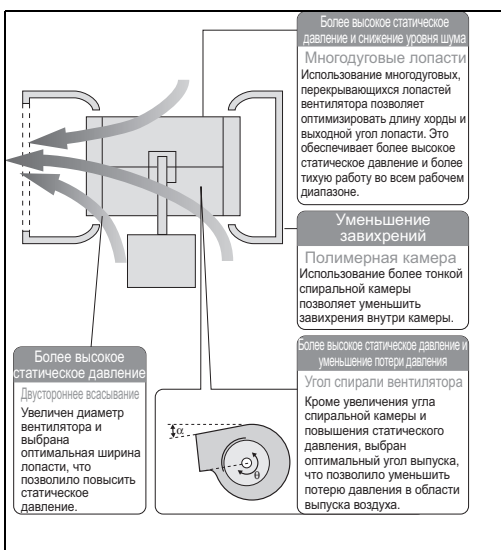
Более высокое статическое давление и снижение уровня шума

Многодуговые лопасти

Использование многодуговых, перекрывающихся лопастей вентилятора позволяет оптимизировать длину хорды и выходной угол лопасти. Это обеспечивает более высокое статическое давление и более тихую работу во всем рабочем диапазоне.

Уменьшение завихрений

Полимерная камера

Использование более тонкой спиральной камеры позволяет уменьшить завихрения внутри камеры.

Более высокое статическое давление

Двустороннее всасывание

Увеличен диаметр вентилятора и выбрана оптимальная ширина лопасти, что позволило повысить статическое давление.

Более высокое статическое давление и уменьшение потери давления

Угол спирали вентилятора

Кроме увеличения угла спиральной камеры и повышения статического давления, выбран оптимальный угол выпуска, что позволило уменьшить потерю давления в области выпуска воздуха.

$\alpha$

$\theta$